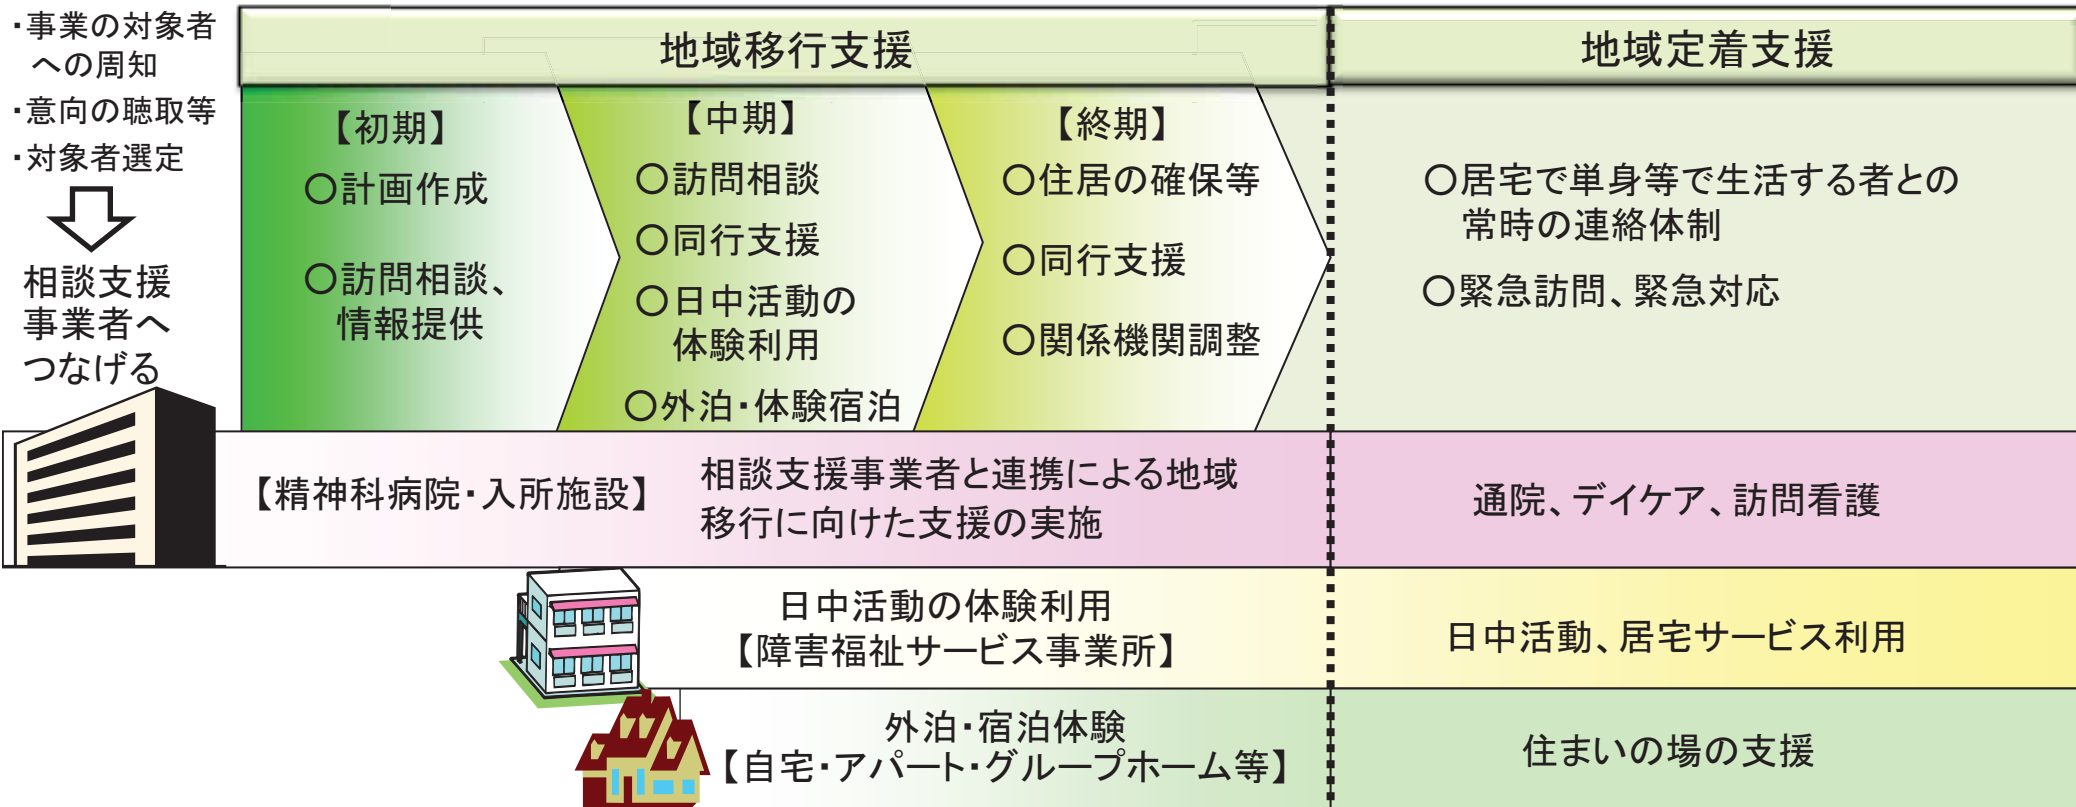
・事業の対象者への周知
・意向の聴取等
・対象者選定

相談支援事業者へつなげる

地域移行支援

【初期】
○計画作成
○訪問相談、情報提供

【中期】
○訪問相談
○同行支援
○日中活動の体験利用
○外泊・体験宿泊

【終期】
○住居の確保等
○同行支援
○関係機関調整

地域定着支援

○居宅で単身等で生活する者との常時の連絡体制
○緊急訪問、緊急対応

【精神科病院・入所施設】
相談支援事業者と連携による地域移行に向けた支援の実施

通院、デイケア、訪問看護

日中活動の体験利用
【障害福祉サービス事業所】

日中活動、居宅サービス利用

外泊・宿泊体験
【自宅・アパート・グループホーム等】

住まいの場の支援